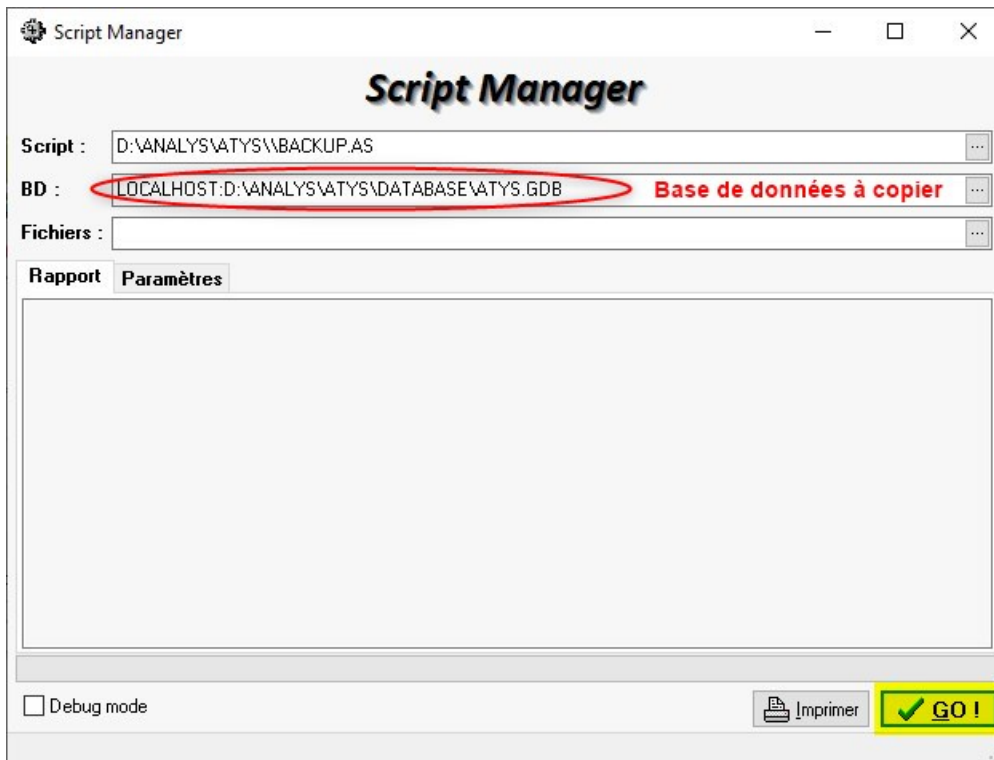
Script Manager

Script Manager

Script : D:\ANALYS\ATYS\\BACKUP.AS ...

BD : LOCALHOST:D:\ANALYS\ATYS\DATABASE\ATYS.GDB Base de données à copier ...

Fichiers : ...

Rapport Paramètres

Debug mode

Imprimer

GO !